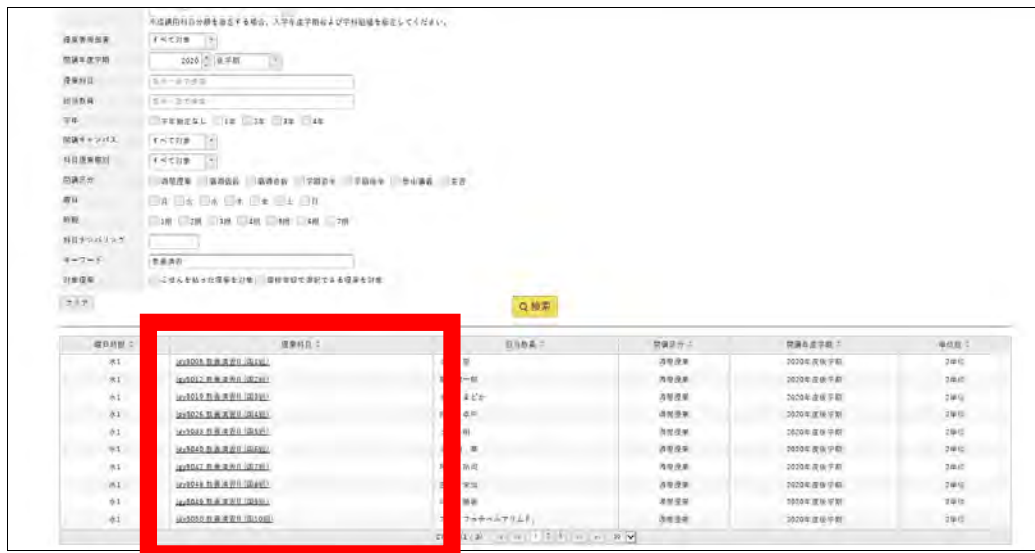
※成績科目分類を指定する場合、入学年度学期および学科組織を指定してください。

授業事務担当 すべて対象

開講年度学期 2020 後学期

授業科目 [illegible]

担当教員 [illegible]

学年 学年指定なし 1年 2年 3年 4年

開講キャンパス すべて対象

科目授業種別 すべて対象

開講区分 通常授業 集中前期 集中後期 学期前半 学期後半 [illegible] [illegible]

曜日 月 火 水 木 金 土 日

時限 1限 2限 3限 4限 5限 6限 7限

科目ナンバリング

キーワード 数量演習

対象授業 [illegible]

クリア

検索

| 曜日時限 | 授業科目 | 担当教員 | 開講区分 | 開講年度学期 | 単位数 |
|---|---|---|---|---|---|
| 水1 | lgy5005 数量演習B (第1組) | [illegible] | 通常授業 | 2020年度後学期 | 2単位 |
| 水1 | lgy5012 数量演習B (第2組) | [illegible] | 通常授業 | 2020年度後学期 | 2単位 |
| 水1 | lgy5019 数量演習B (第3組) | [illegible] | 通常授業 | 2020年度後学期 | 2単位 |
| 水1 | lgy5026 数量演習B (第4組) | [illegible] | 通常授業 | 2020年度後学期 | 2単位 |
| 水1 | lgy5033 数量演習B (第5組) | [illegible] | 通常授業 | 2020年度後学期 | 2単位 |
| 水1 | lgy5040 数量演習B (第6組) | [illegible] | 通常授業 | 2020年度後学期 | 2単位 |
| 水1 | lgy5047 数量演習B (第7組) | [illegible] | 通常授業 | 2020年度後学期 | 2単位 |
| 水1 | lgy5048 数量演習B (第8組) | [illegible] | 通常授業 | 2020年度後学期 | 2単位 |
| 水1 | lgy5049 数量演習B (第9組) | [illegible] | 通常授業 | 2020年度後学期 | 2単位 |
| 水1 | lgy5050 数量演習B (第10組) | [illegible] | 通常授業 | 2020年度後学期 | 2単位 |

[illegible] 1 2 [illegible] 20